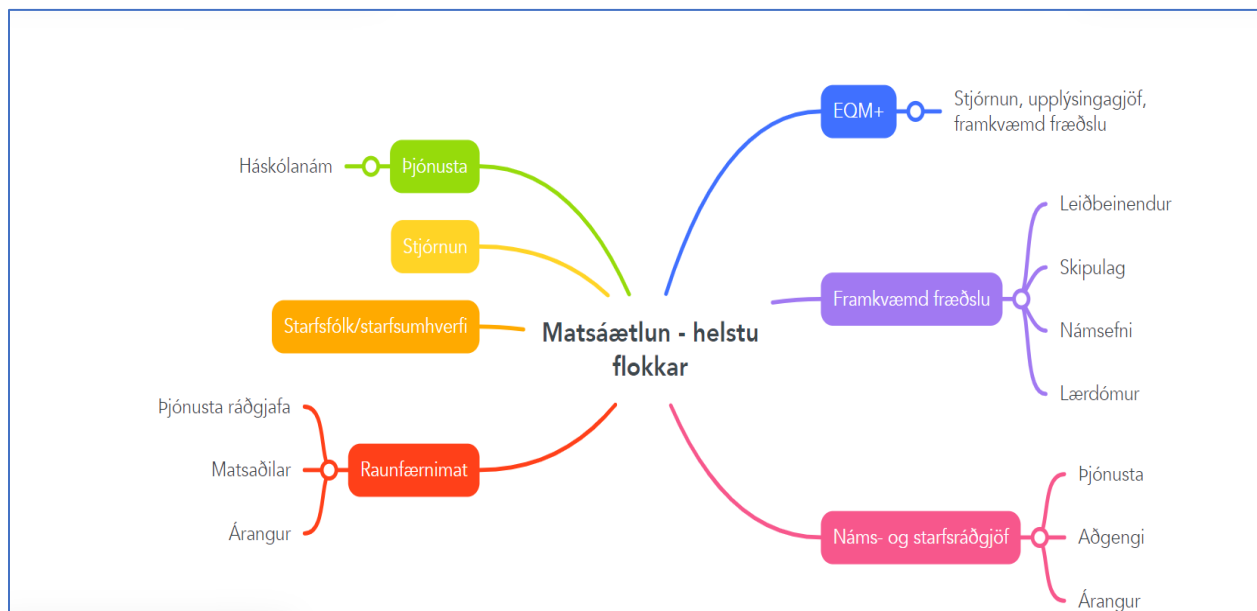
Matsáætlun - helstu flokkar

Þjónusta
Háskólanám

Stjórnun

Starfsfólk/starfsumhverfi

Raunfærnimat
Þjónusta ráðgjafa
Matsaðilar
Árangur

EQM+
Stjórnun, upplýsingagjöf, framkvæmd fræðslu

Framkvæmd fræðslu
Leiðbeinendur
Skipulag
Námsefni
Lærdómur

Náms- og starfsráðgjöf
Þjónusta
Aðgengi
Árangur